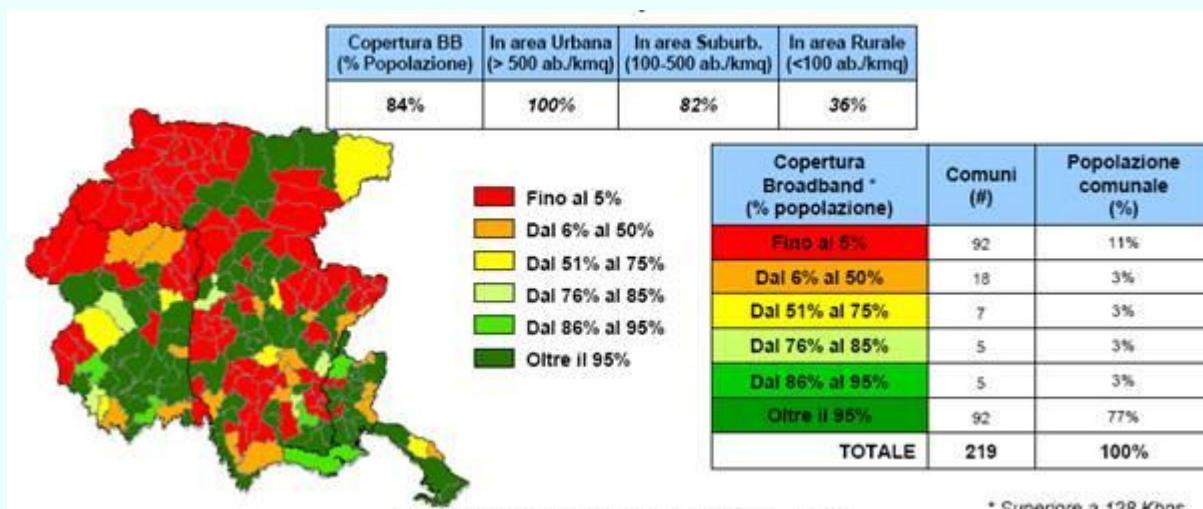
| Copertura BB (% Popolazione) | In area Urbana (> 500 ab./kmq) | In area Suburb. (100-500 ab./kmq) | In area Rurale (<100 ab./kmq) |
|---|---|---|---|
| 84% | 100% | 82% | 36% |

Fino al 5%
Dal 6% al 50%
Dal 51% al 75%
Dal 76% al 85%
Dal 86% al 95%
Oltre il 95%

| Copertura Broadband * (% popolazione) | Comuni (#) | Popolazione comunale (%) |
|---|---|---|
| Fino al 5% | 92 | 11% |
| Dal 6% al 50% | 18 | 3% |
| Dal 51% al 75% | 7 | 3% |
| Dal 76% al 85% | 5 | 3% |
| Dal 86% al 95% | 5 | 3% |
| Oltre il 95% | 92 | 77% |
| TOTALE | 219 | 100% |

* Superiore a 128 Kbps